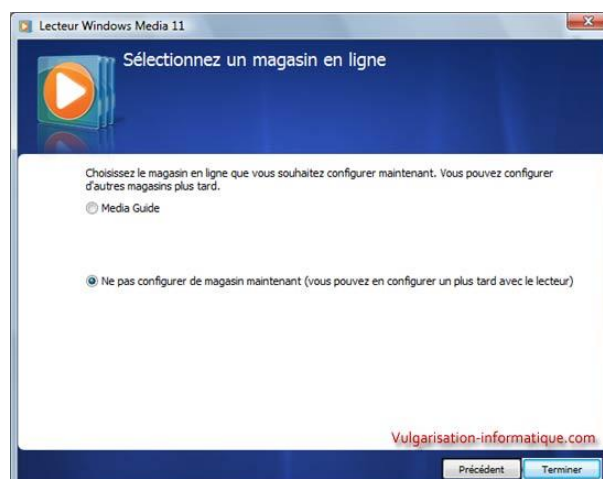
Lecteur Windows Media 11

Sélectionnez un magasin en ligne

Choisissez le magasin en ligne que vous souhaitez configurer maintenant. Vous pouvez configurer d'autres magasins plus tard.

Media Guide

Ne pas configurer de magasin maintenant (vous pouvez en configurer un plus tard avec le lecteur)

Vulgarisation-informatique.com

Précédent

Terminer